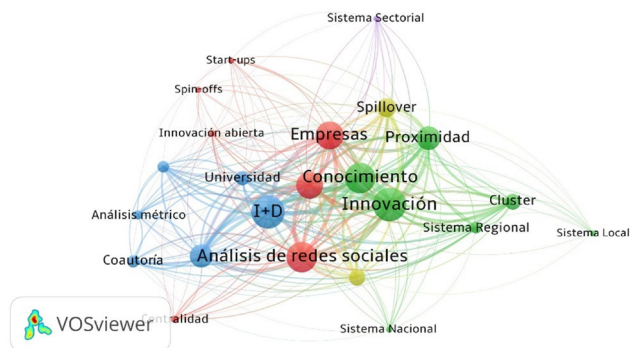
Sistema Sectorial
Start-ups
Spin-offs
Spillover
Innovación abierta
Empresas
Proximidad
Universidad
Conocimiento
Innovación
Cluster
I+D
Análisis métrico
Sistema Regional
Sistema Local
Coautoría
Análisis de redes sociales
Centralidad
Sistema Nacional
VOSviewer